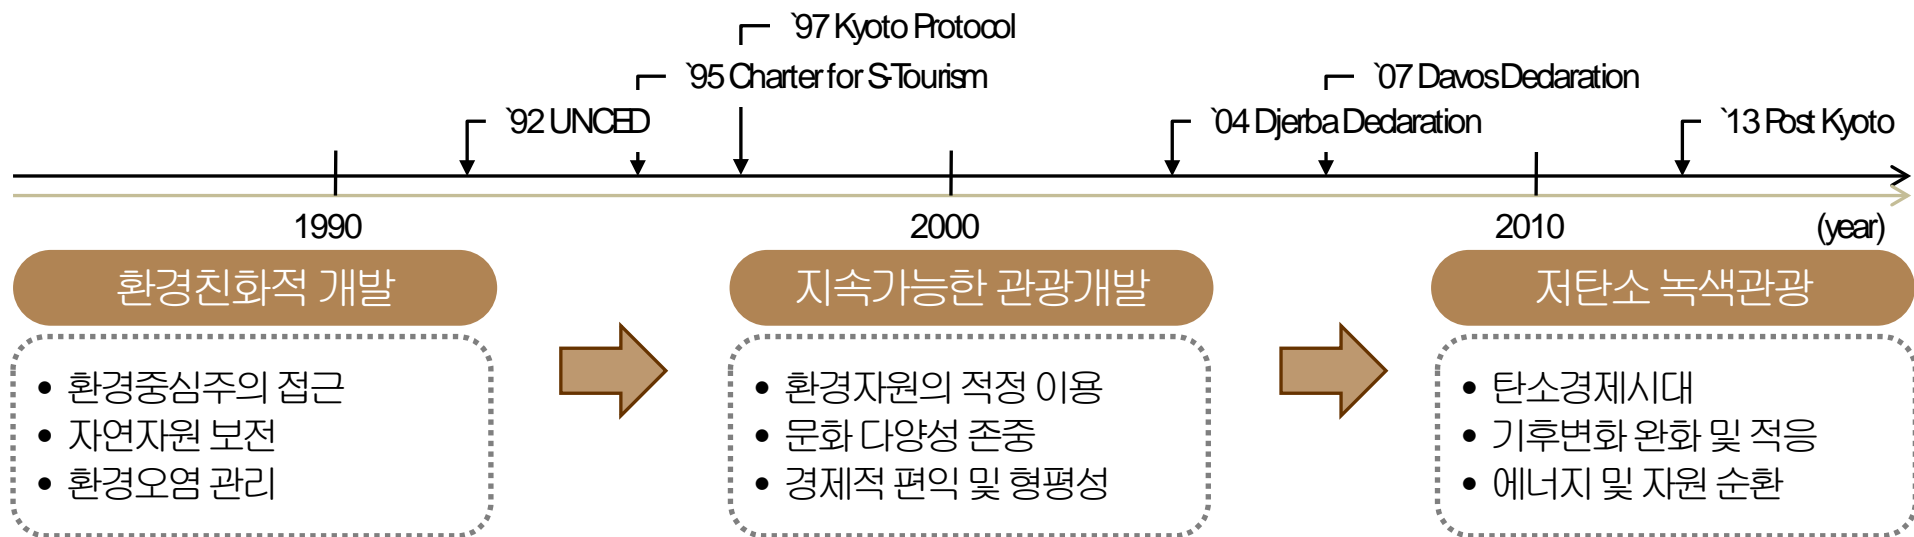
`97 Kyoto Protocol
`95 Charter for S-Tourism
`92 UNCED
`07 Davos Declaration
`04 Djerba Declaration
`13 Post Kyoto

1990
2000
2010
(year)

환경친화적 개발
• 환경중심주의 접근
• 자연자원 보전
• 환경오염 관리

지속가능한 관광개발
• 환경자원의 적정 이용
• 문화 다양성 존중
• 경제적 편익 및 형평성

저탄소 녹색관광
• 탄소경제시대
• 기후변화 완화 및 적응
• 에너지 및 자원 순환